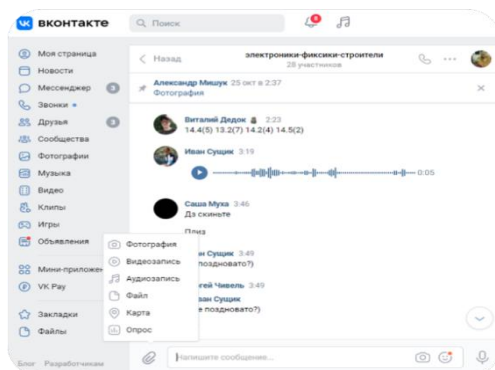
вконтакте
Поиск
Моя страница
Новости
Мессенджер 3
Звонки
Друзья 3
Сообщества
Фотографии
Музыка
Видео
Клипы
Игры
Объявления
Мини-приложе
VK Pay
Закладки
Файлы
Блог Разработчикам
Назад
электроники-фиксики-строители
28 участников
Александр Мишук 25 окт в 2:37
Фотография
Виталий Дедок 2:23
14.4(5) 13.2(7) 14.2(4) 14.5(2)
Иван Сущик 3:19
0:05
Саша Муха 3:46
Дз скиньте
Плиз
Иван Сущик 3:49
(поздновато?)
Сергей Чивель 3:49
Иван Сущик
(поздновато?)
Фотография
Видеозапись
Аудиозапись
Файл
Карта
Опрос
Напишите сообщение...